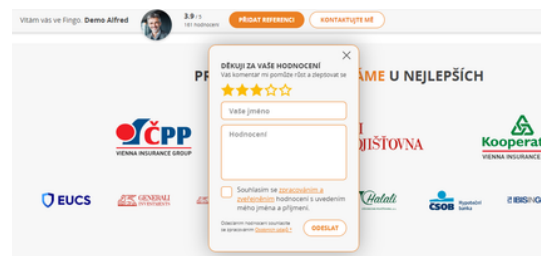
Vítám vas ve Fingo. Demo Alfred

3.9 / 5
181 hodnocení

PŘIDAT REFERENCI

KONTAKTUJTE MĚ

PR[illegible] ÁME U NEJLEPŠÍCH

ČPP
VIENNA INSURANCE GROUP

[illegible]OJIŠŤOVNA

Kooperat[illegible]
VIENNA INSURANCE

EUCS

GENERALI INVESTMENTS

Halali

CSOB Hypoteční banka

IBISINGO

×

DĚKUJI ZA VAŠE HODNOCENÍ

Váš komentář mi pomůže růst a zlepšovat se

Vaše jméno

Hodnocení

Souhlasím se zpracováním a zveřejněním hodnocení s uvedením mého jména a příjmení.

Odesláním hodnocení souhlasíte se zpracováním Osobních údajů

ODESLAT